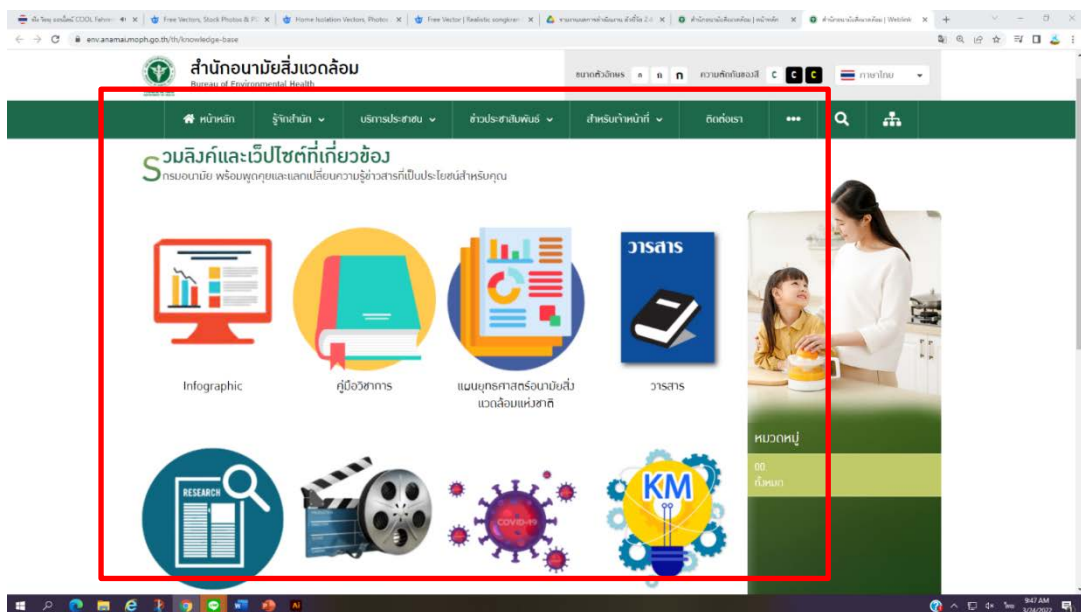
env.anamai.moph.go.th/th/knowledge-base

สำนักอนามัยสิ่งแวดล้อม
Bureau of Environmental Health

ขนาดตัวอักษร ก ก ก ความคมชัดสี C C C ภาษาไทย

หน้าหลัก รู้จักสำนัก บริการประชาชน ข่าวประชาสัมพันธ์ สำหรับเจ้าหน้าที่ ติดต่อเรา •••

รวมลิงค์และเว็ปไซต์ที่เกี่ยวข้อง
กรมอนามัย พร้อมพูดคุยและแลกเปลี่ยนความรู้ข่าวสารที่เป็นประโยชน์สำหรับคุณ

Infographic

คู่มือวิชาการ

แผนยุทธศาสตร์อนามัยสิ่งแวดล้อมแห่งชาติ

วารสาร

วารสาร

หมวดหมู่

00
ทั้งหมด

RESEARCH

COVID-19

KM

9:47 AM
3/24/2022